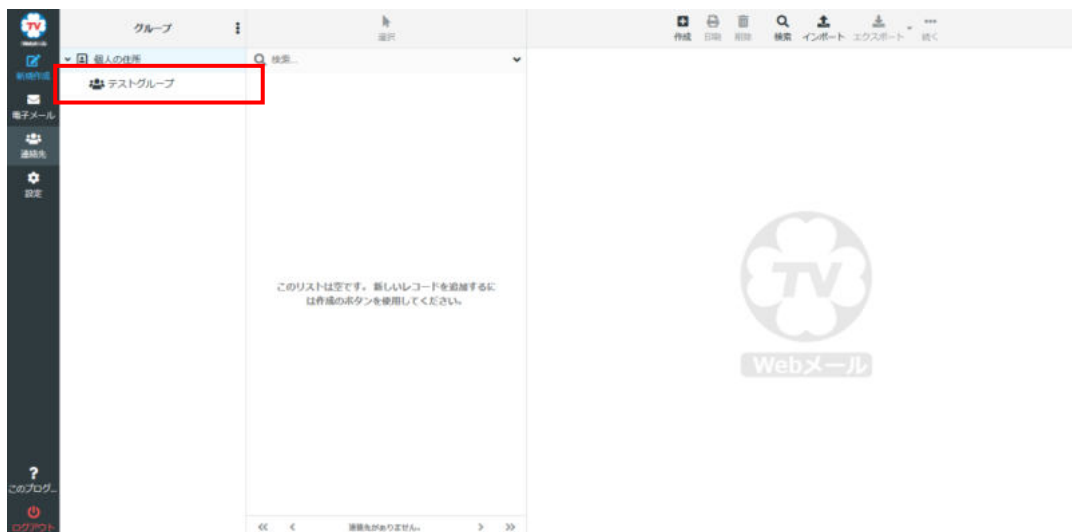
TV
新規作成
電子メール
連絡先
設定
?
このプログ...
ログアウト

グループ
個人の住所
テストグループ

選択
検索...
このリストは空です。新しいレコードを追加するには作成のボタンを使用してください。
« ‹ 連絡先がありません。 › »

作成 印刷 削除 検索 インポート エクスポート 続く

TV
Webメール